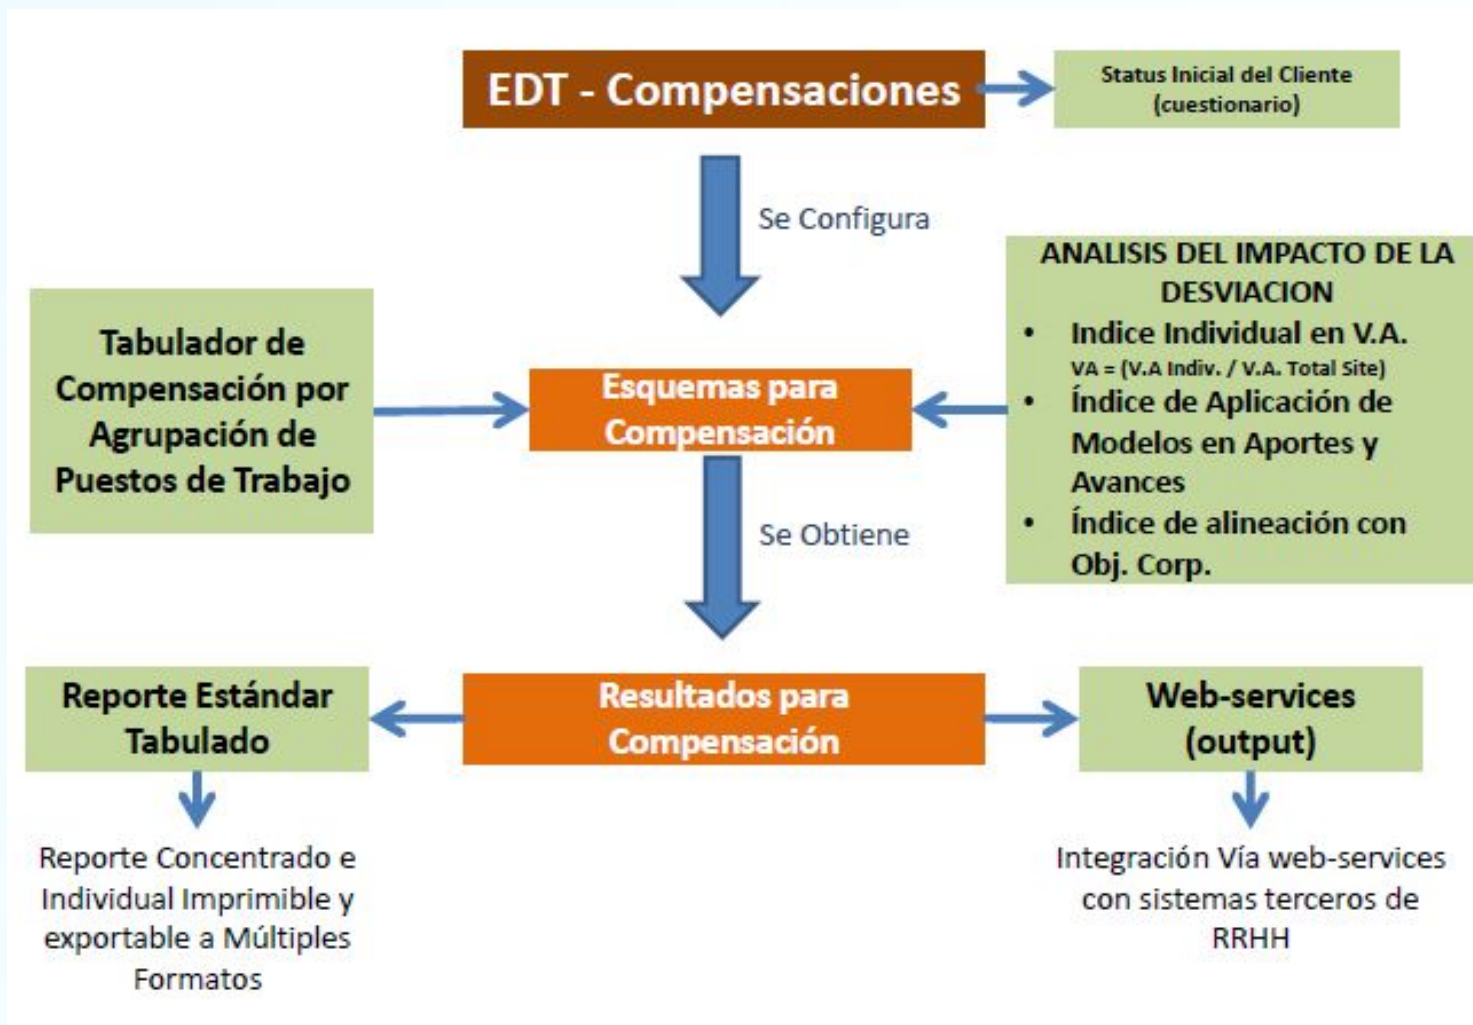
EDT - Compensaciones

Status Inicial del Cliente (cuestionario)

Se Configura

ANALISIS DEL IMPACTO DE LA DESVIACION
- Indice Individual en V.A.
VA = (V.A Indiv. / V.A. Total Site)
- Índice de Aplicación de Modelos en Aportes y Avances
- Índice de alineación con Obj. Corp.

Tabulador de Compensación por Agrupación de Puestos de Trabajo

Esquemas para Compensación

Se Obtiene

Reporte Estándar Tabulado

Resultados para Compensación

Web-services (output)

Reporte Concentrado e Individual Imprimible y exportable a Múltiples Formatos

Integración Vía web-services con sistemas terceros de RRHH